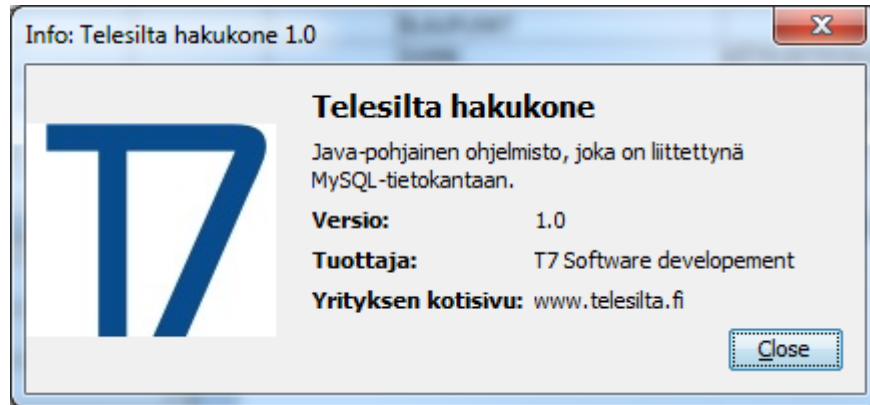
Info: Telesilta hakukone 1.0

X

T7

Telesilta hakukone

Java-pohjainen ohjelmisto, joka on liittettynä MySQL-tietokantaan.

| | |
|---|---|
| **Versio:** | 1.0 |
| **Tuottaja:** | T7 Software developement |
| **Yrityksen kotisivu:** | www.telesilta.fi |

Close